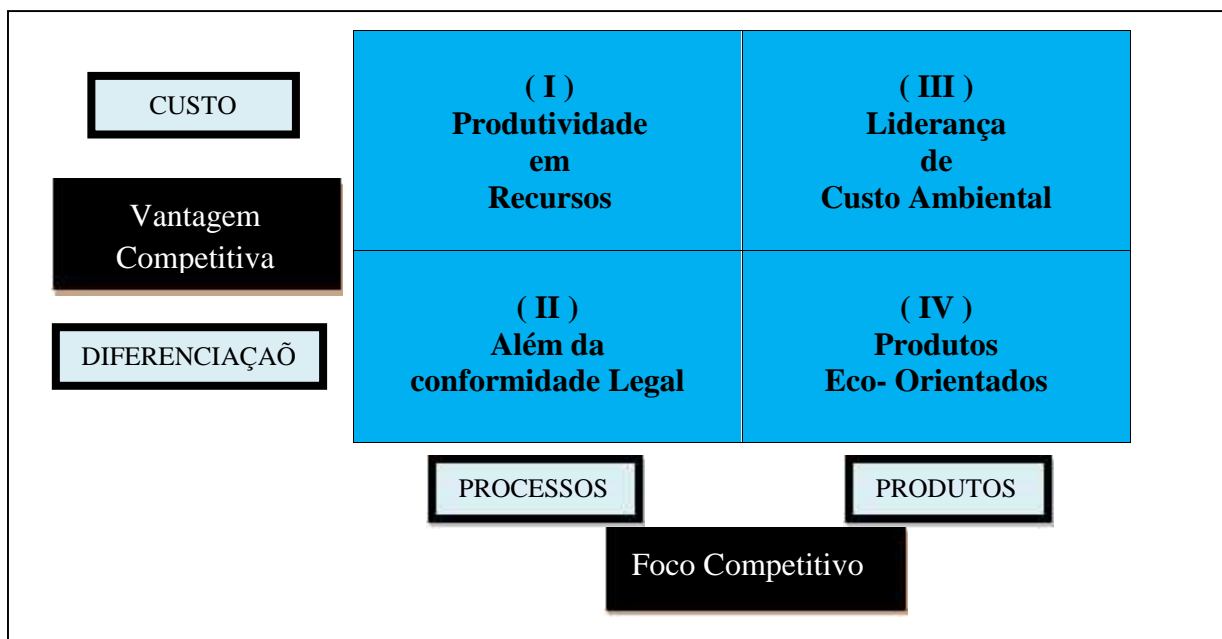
CUSTO

Vantagem Competitiva

DIFERENCIAÇAÕ

( I )
Produtividade em Recursos

( III )
Liderança de Custo Ambiental

( II )
Além da conformidade Legal

( IV )
Produtos Eco- Orientados

PROCESSOS

PRODUTOS

Foco Competitivo